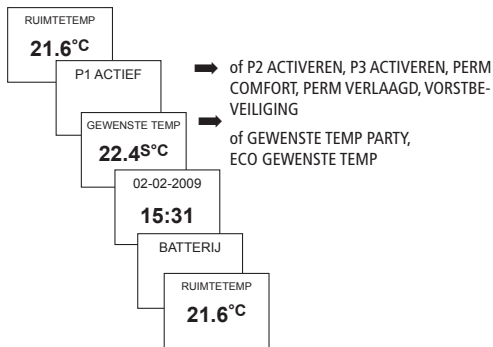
RUIMTETEMP
21.6°C

P1 ACTIEF

of P2 ACTIVEREN, P3 ACTIVEREN, PERM COMFORT, PERM VERLAAGD, VORSTBEVEILIGING

GEWENSTE TEMP
22.4S°C

of GEWENSTE TEMP PARTY, ECO GEWENSTE TEMP

02-02-2009
15:31

BATTERIJ

RUIMTETEMP
21.6°C